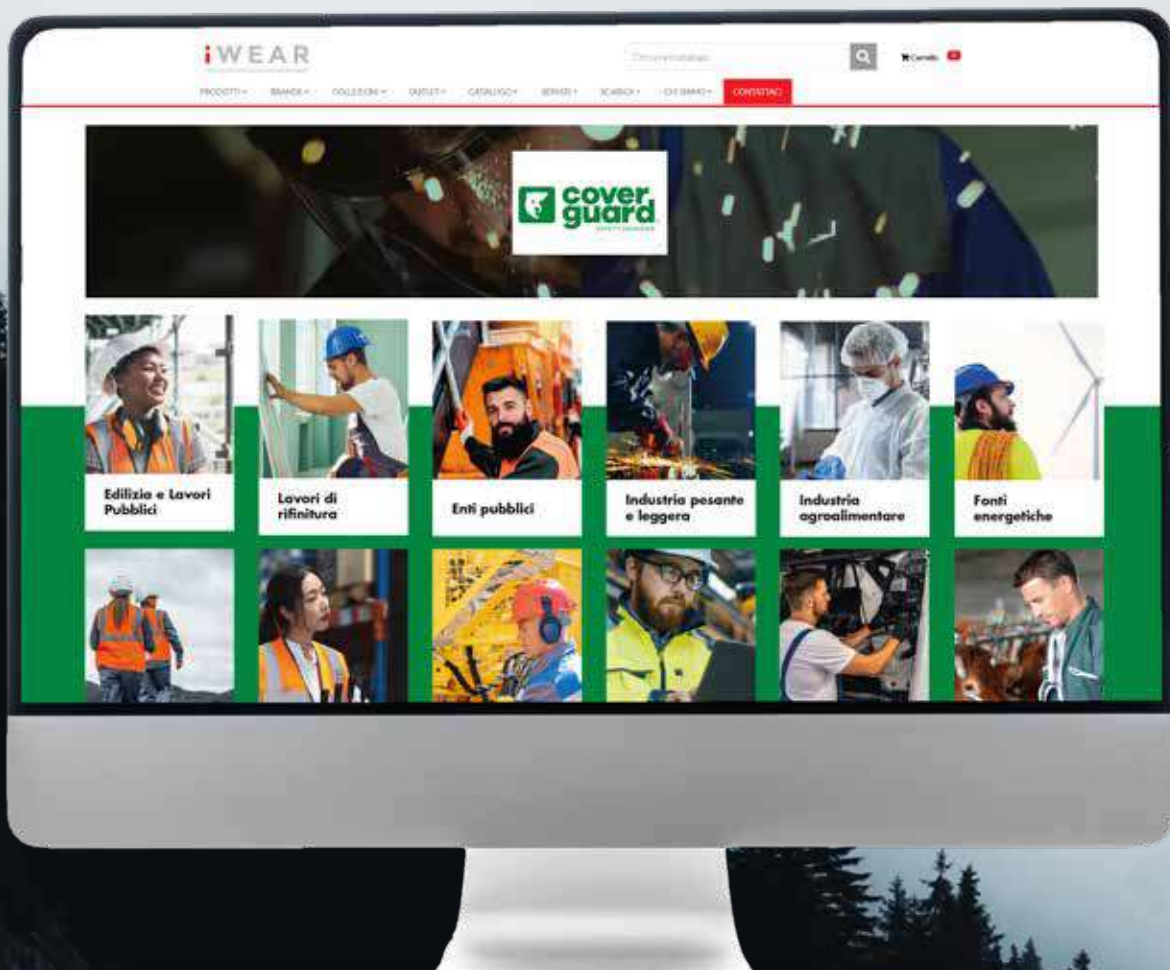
iWEAR

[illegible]

Carrello

PRODOTTI · BRANDS · COLLEZIONI · OUTLET · CATALOGO · SERVIZI · SCARICA · CHI SIAMO · CONTATTACI

cover guard

Edilizia e Lavori Pubblici

Lavori di rifinitura

Enti pubblici

Industria pesante e leggera

Industria agroalimentare

Fonti energetiche